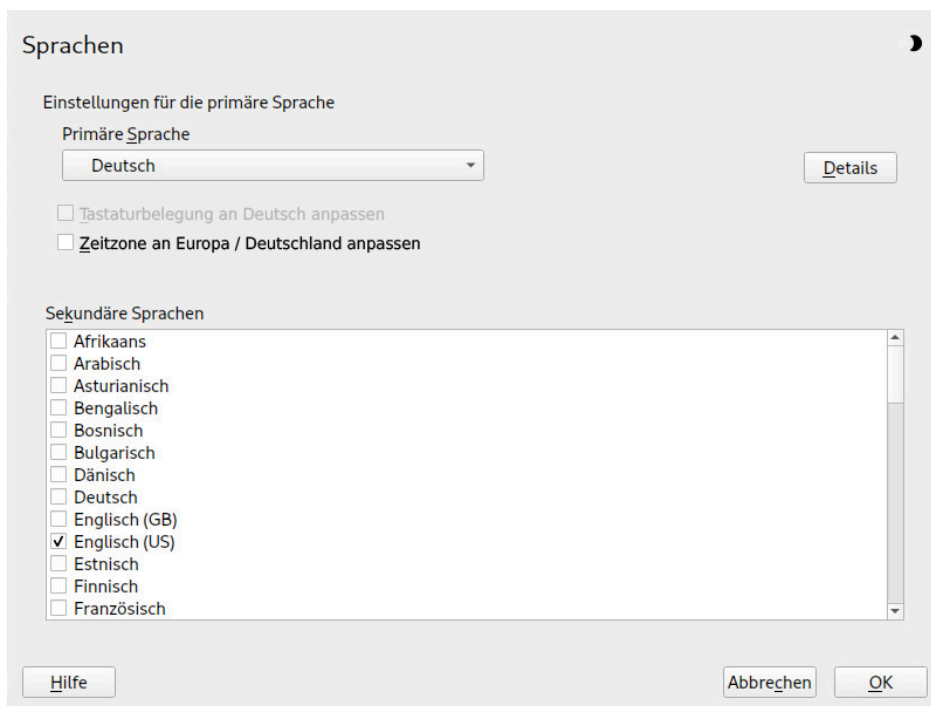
Sprachen

Einstellungen für die primäre Sprache

Primäre Sprache

Deutsch

Details

☐ Tastaturbelegung an Deutsch anpassen

☐ Zeitzone an Europa / Deutschland anpassen

Sekundäre Sprachen

☐ Afrikaans
☐ Arabisch
☐ Asturianisch
☐ Bengalisch
☐ Bosnisch
☐ Bulgarisch
☐ Dänisch
☐ Deutsch
☐ Englisch (GB)
☑ Englisch (US)
☐ Estnisch
☐ Finnisch
☐ Französisch

Hilfe

Abbrechen

OK